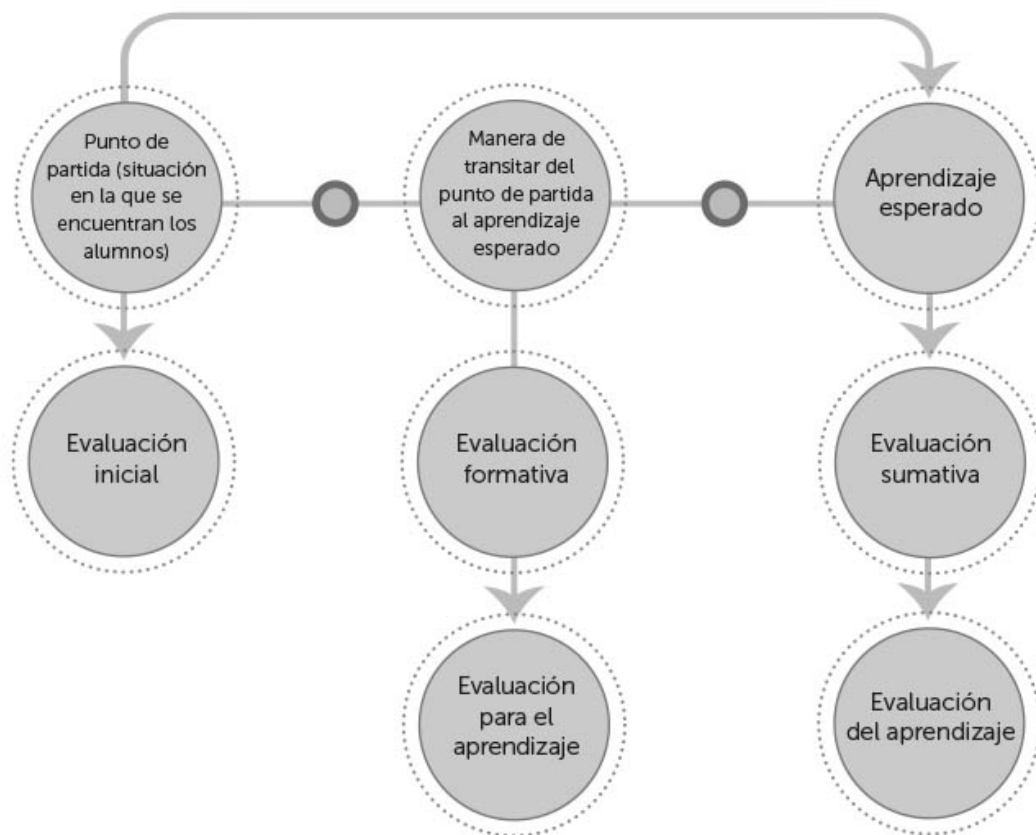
Punto de partida (situación en la que se encuentran los alumnos)

Manera de transitar del punto de partida al aprendizaje esperado

Aprendizaje esperado

Evaluación inicial

Evaluación formativa

Evaluación sumativa

Evaluación para el aprendizaje

Evaluación del aprendizaje